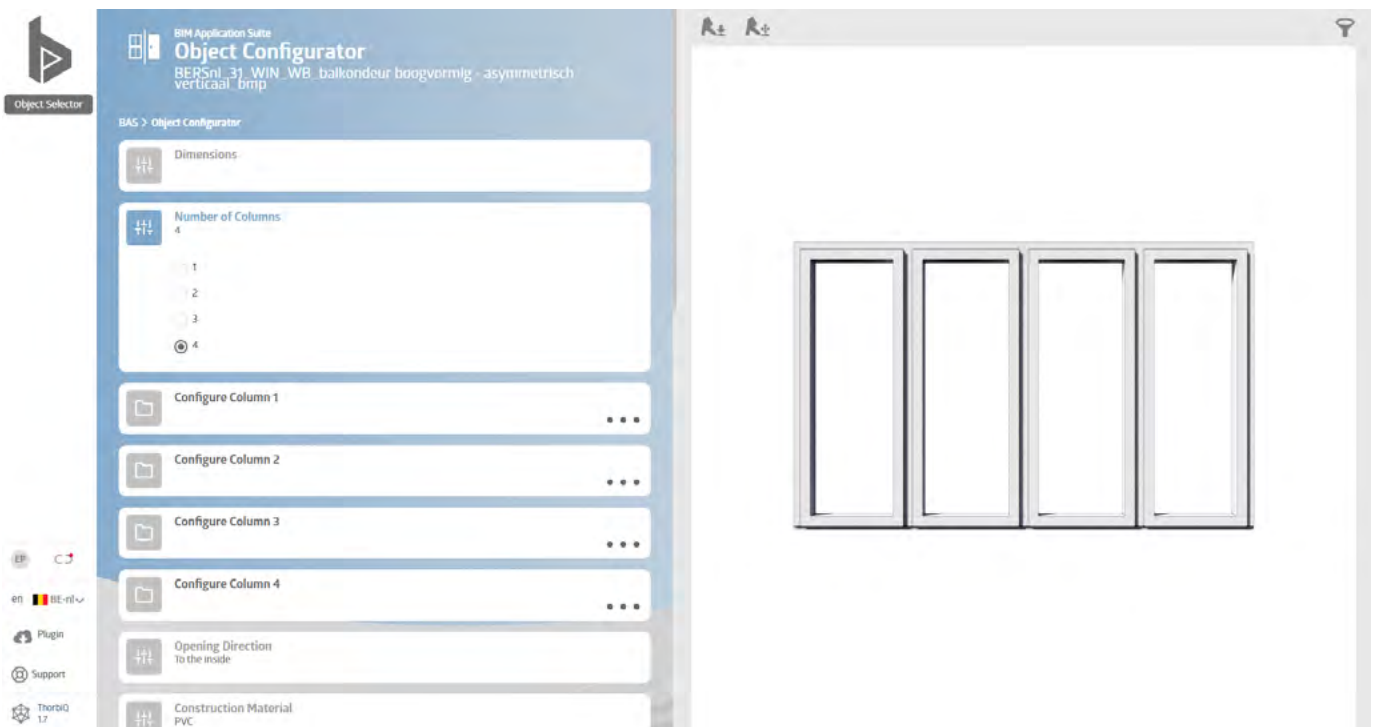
Object Selector

BIM Application Suite
Object Configurator
BERSnl_31_WIN_WB_balkondeur boogvormig - asymmetrisch verticaal_bmp

BAS > Object Configurator

Dimensions

Number of Columns
4

1
2
3
4

Configure Column 1

Configure Column 2

Configure Column 3

Configure Column 4

Opening Direction
To the inside

Construction Material
PVC

EP

en BE-nl

Plugin

Support

ThorbiQ
1.7